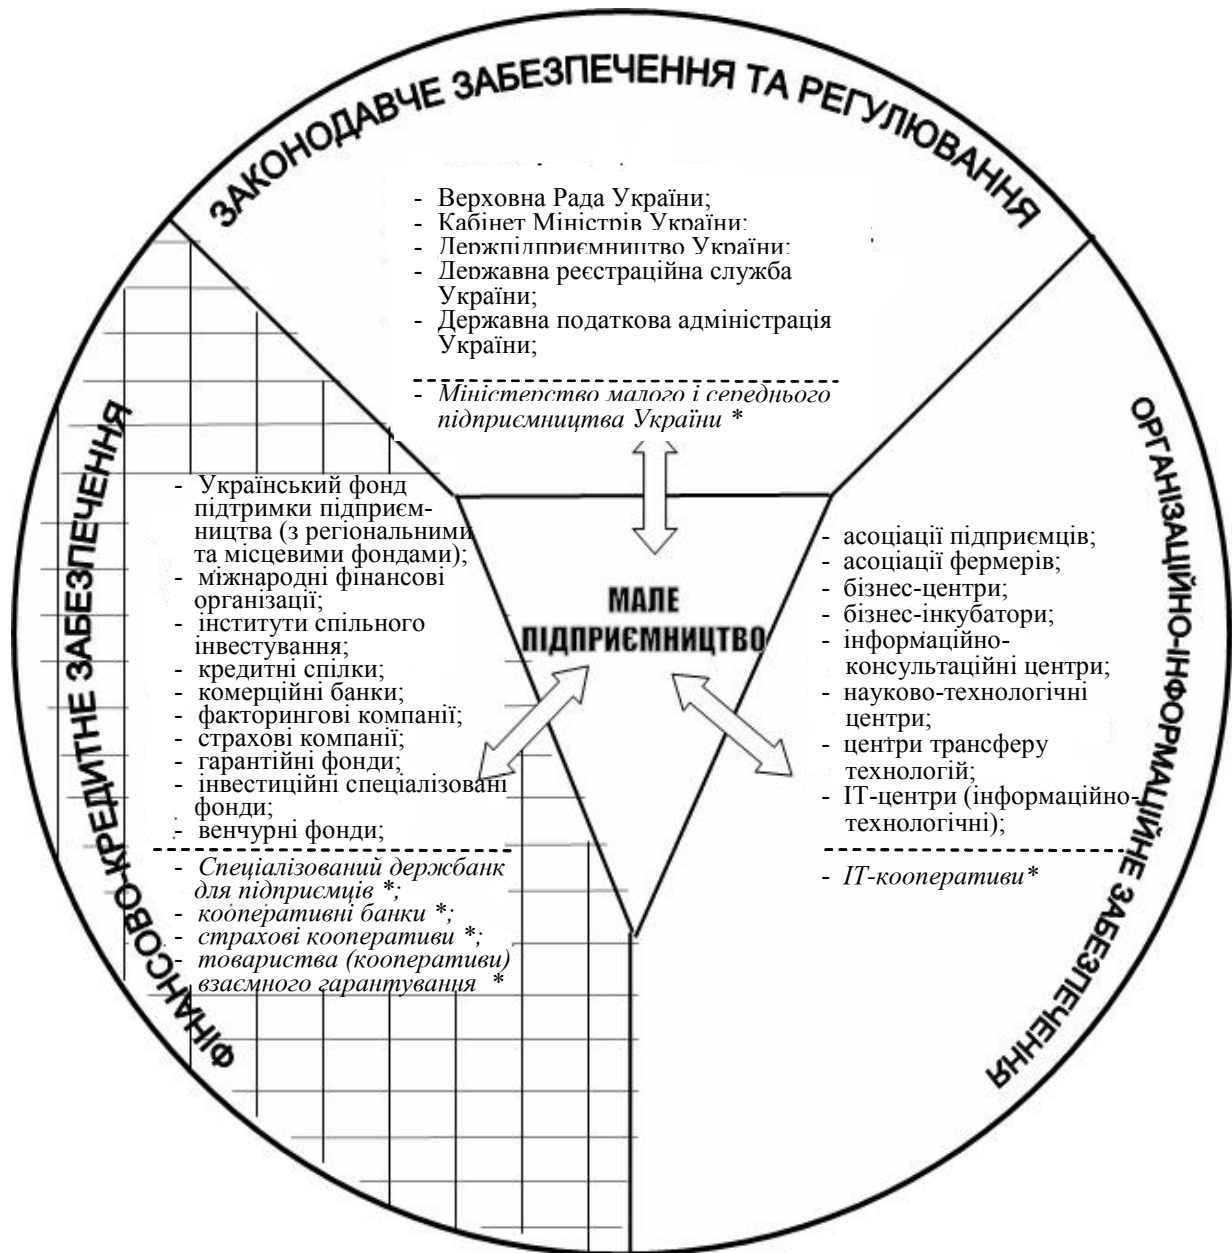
ЗАКОНОДАВЧЕ ЗАБЕЗПЕЧЕННЯ ТА РЕГУЛЮВАННЯ

- Верховна Рада України;
- Кабінет Міністрів України;
- Держпідприємництво України;
- Державна реєстраційна служба України;
- Державна податкова адміністрація України;

- *Міністерство малого і середнього підприємництва України \**

ФІНАНСОВО-КРЕДИТНЕ ЗАБЕЗПЕЧЕННЯ

- Український фонд підтримки підприємництва (з регіональними та місцевими фондами);
- міжнародні фінансові організації;
- інститути спільного інвестування;
- кредитні спілки;
- комерційні банки;
- факторингові компанії;
- страхові компанії;
- гарантійні фонди;
- інвестиційні спеціалізовані фонди;
- венчурні фонди;

- *Спеціалізований держбанк для підприємців \*;*
- *кооперативні банки \*;*
- *страхові кооперативи \*;*
- *товариства (кооперативи) взаємного гарантування \**

МАЛЕ ПІДПРИЄМНИЦТВО

ОРГАНІЗАЦІЙНО-ІНФОРМАЦІЙНЕ ЗАБЕЗПЕЧЕННЯ

- асоціації підприємців;
- асоціації фермерів;
- бізнес-центри;
- бізнес-інкубатори;
- інформаційно-консультаційні центри;
- науково-технологічні центри;
- центри трансферу технологій;
- ІТ-центри (інформаційно-технологічні);

- *ІТ-кооперативи\**